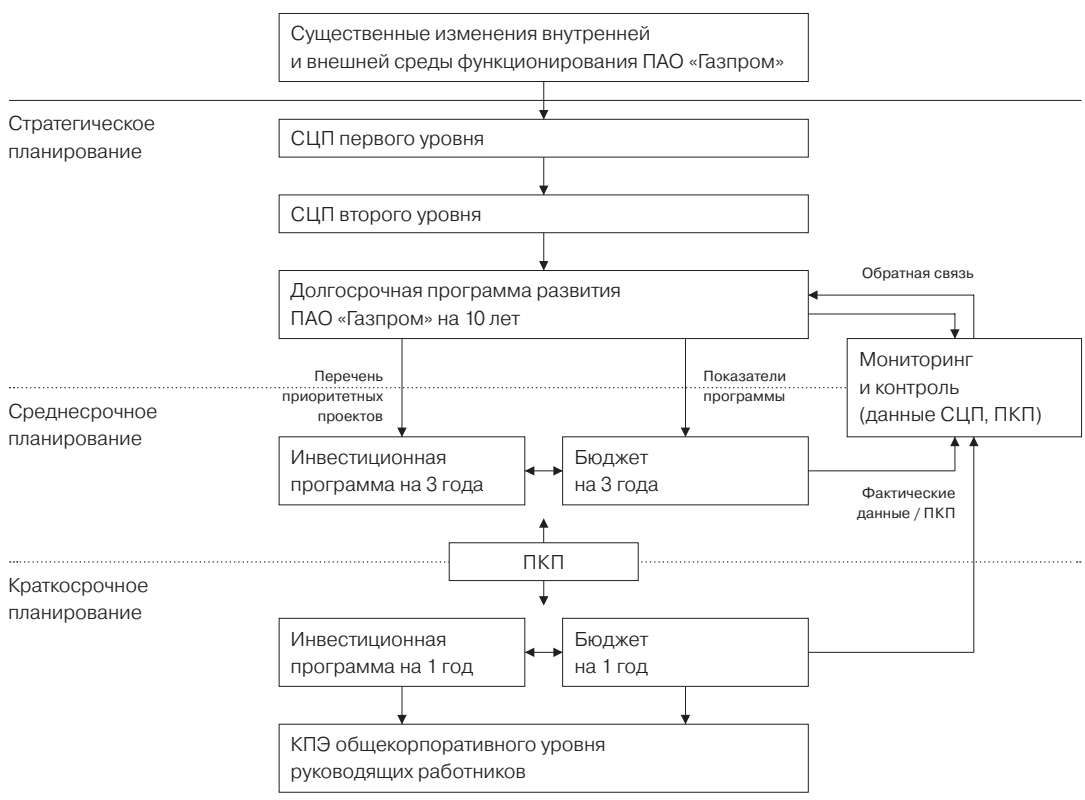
Существенные изменения внутренней и внешней среды функционирования ПАО «Газпром»

Стратегическое планирование

СЦП первого уровня

СЦП второго уровня

Обратная связь

Долгосрочная программа развития ПАО «Газпром» на 10 лет

Мониторинг и контроль (данные СЦП, ПКП)

Перечень приоритетных проектов

Показатели программы

Среднесрочное планирование

Инвестиционная программа на 3 года

Бюджет на 3 года

Фактические данные / ПКП

ПКП

Краткосрочное планирование

Инвестиционная программа на 1 год

Бюджет на 1 год

КПЭ общекорпоративного уровня руководящих работников